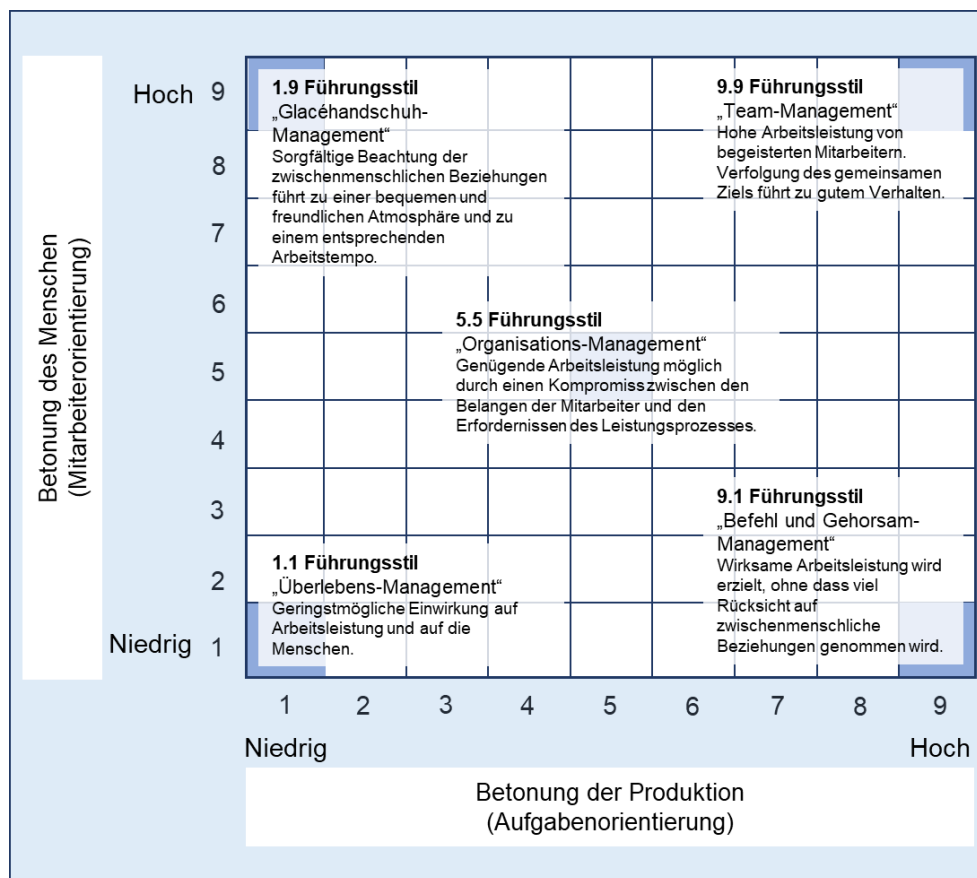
Betonung des Menschen
(Mitarbeiterorientierung)

Hoch 9
8
7
6
5
4
3
2
Niedrig 1

**1.9 Führungsstil**
„Glacéhandschuh-Management“
Sorgfältige Beachtung der zwischenmenschlichen Beziehungen führt zu einer bequemen und freundlichen Atmosphäre und zu einem entsprechenden Arbeitstempo.

**9.9 Führungsstil**
„Team-Management“
Hohe Arbeitsleistung von begeisterten Mitarbeitern. Verfolgung des gemeinsamen Ziels führt zu gutem Verhalten.

**5.5 Führungsstil**
„Organisations-Management“
Genügende Arbeitsleistung möglich durch einen Kompromiss zwischen den Belangen der Mitarbeiter und den Erfordernissen des Leistungsprozesses.

**9.1 Führungsstil**
„Befehl und Gehorsam-Management“
Wirksame Arbeitsleistung wird erzielt, ohne dass viel Rücksicht auf zwischenmenschliche Beziehungen genommen wird.

**1.1 Führungsstil**
„Überlebens-Management“
Geringstmögliche Einwirkung auf Arbeitsleistung und auf die Menschen.

1 2 3 4 5 6 7 8 9
Niedrig Hoch

Betonung der Produktion
(Aufgabenorientierung)